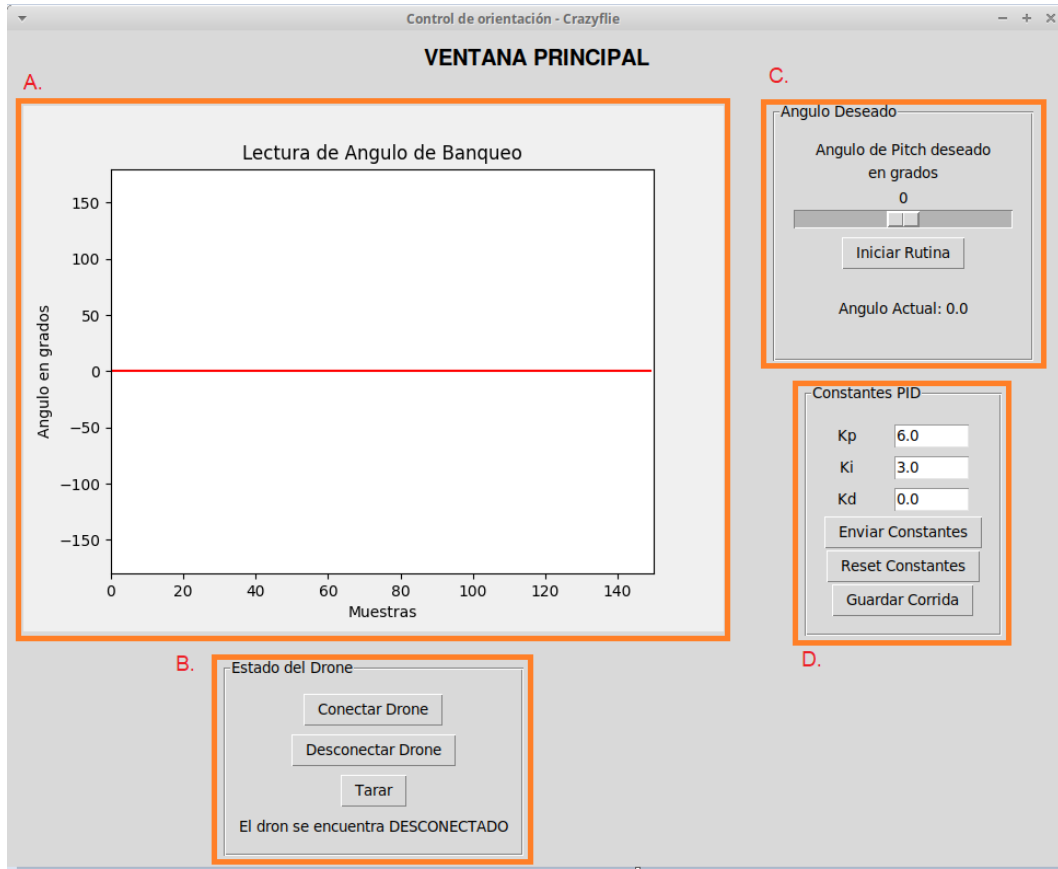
Control de orientación - Crazyflie

VENTANA PRINCIPAL

A.

Lectura de Angulo de Banqueo

Angulo en grados

150
100
50
0
−50
−100
−150

0 20 40 60 80 100 120 140

Muestras

C.

Angulo Deseado

Angulo de Pitch deseado en grados

0

Iniciar Rutina

Angulo Actual: 0.0

Constantes PID

Kp 6.0
Ki 3.0
Kd 0.0

Enviar Constantes

Reset Constantes

Guardar Corrida

D.

B.

Estado del Drone

Conectar Drone

Desconectar Drone

Tarar

El dron se encuentra DESCONECTADO